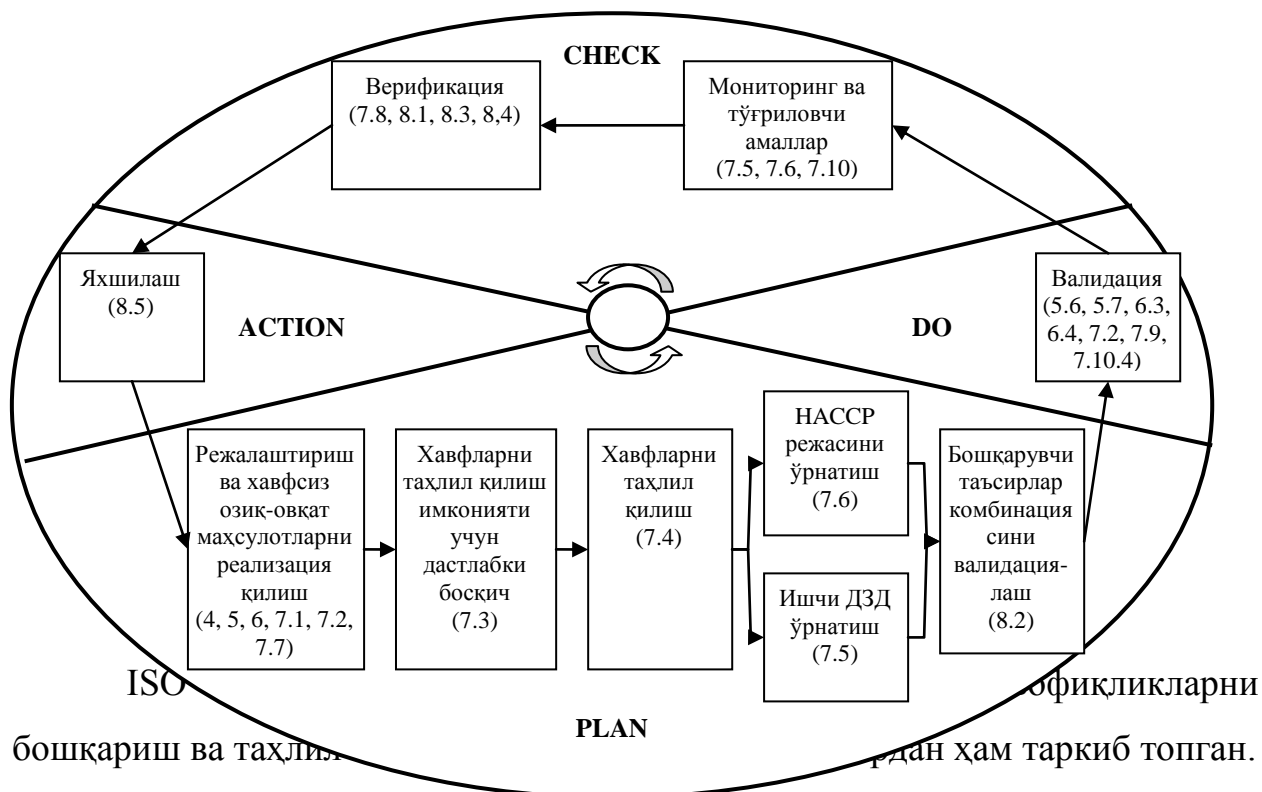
CHECK

Верификация (7.8, 8.1, 8.3, 8,4)

Мониторинг ва тўғриловчи амаллар (7.5, 7.6, 7.10)

Яхшилаш (8.5)

ACTION

DO

Валидация (5.6, 5.7, 6.3, 6.4, 7.2, 7.9, 7.10.4)

Режалаштириш ва хавфсиз озиқ-овқат маҳсулотларни реализация қилиш (4, 5, 6, 7.1, 7.2, 7.7)

Хавфларни таҳлил қилиш имконияти учун дастлабки босқич (7.3)

Хавфларни таҳлил қилиш (7.4)

НАССР режасини ўрнатиш (7.6)

Ишчи ДЗД ўрнатиш (7.5)

Бошқарувчи таъсирлар комбинация сини валидация-лаш (8.2)

PLAN

ISO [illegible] офиқликларни бошқариш ва таҳли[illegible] рдан ҳам таркиб топган.